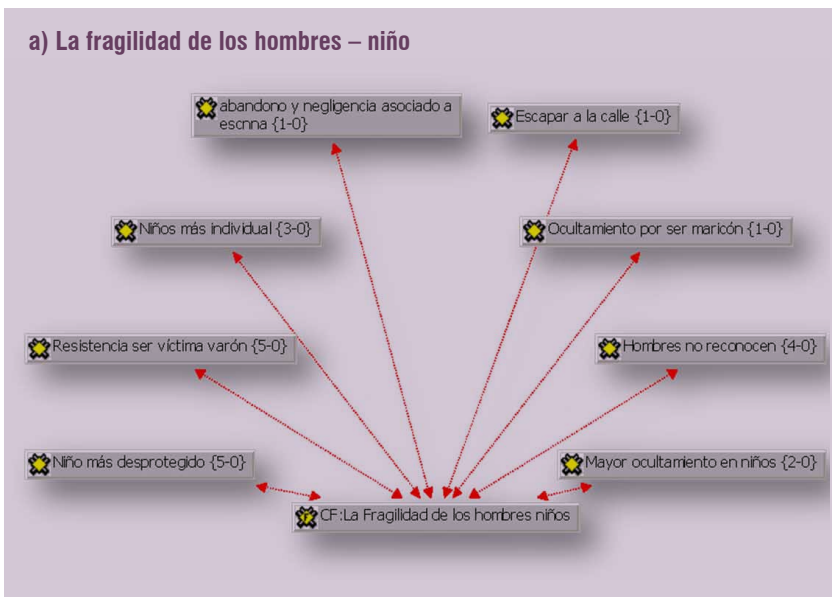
a) La fragilidad de los hombres – niño

abandono y negligencia asociado a escnna {1-0}

Escapar a la calle {1-0}

Niños más individual {3-0}

Ocultamiento por ser maricón {1-0}

Resistencia ser víctima varón {5-0}

Hombres no reconocen {4-0}

Niño más desprotegido {5-0}

Mayor ocultamiento en niños {2-0}

CF:La Fragilidad de los hombres niños